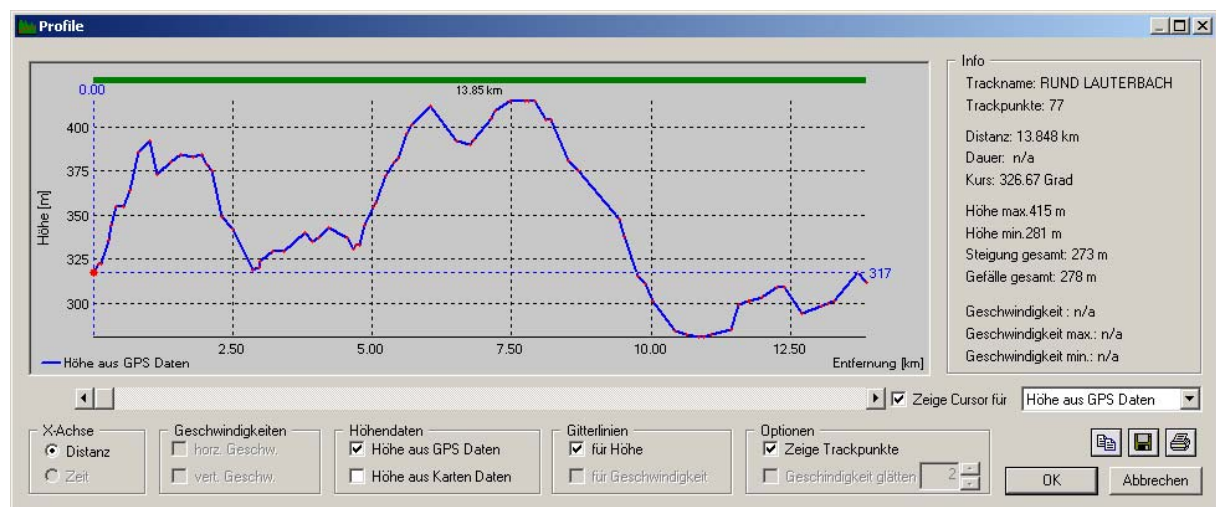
Profile

0.00

13.85 km

400
375
350
325
300

Höhe [m]

317

2.50
5.00
7.50
10.00
12.50

Höhe aus GPS Daten

Entfernung [km]

Info
Trackname: RUND LAUTERBACH
Trackpunkte: 77

Distanz: 13.848 km
Dauer: n/a
Kurs: 326.67 Grad

Höhe max.415 m
Höhe min.281 m
Steigung gesamt: 273 m
Gefälle gesamt: 278 m

Geschwindigkeit : n/a
Geschwindigkeit max.: n/a
Geschwindigkeit min.: n/a

Zeige Cursor für
Höhe aus GPS Daten

X-Achse
Distanz
Zeit

Geschwindigkeiten
horz. Geschw.
vert. Geschw.

Höhendaten
Höhe aus GPS Daten
Höhe aus Karten Daten

Gitterlinien
für Höhe
für Geschwindigkeit

Optionen
Zeige Trackpunkte
Geschindigkeit glätten
2

OK
Abbrechen